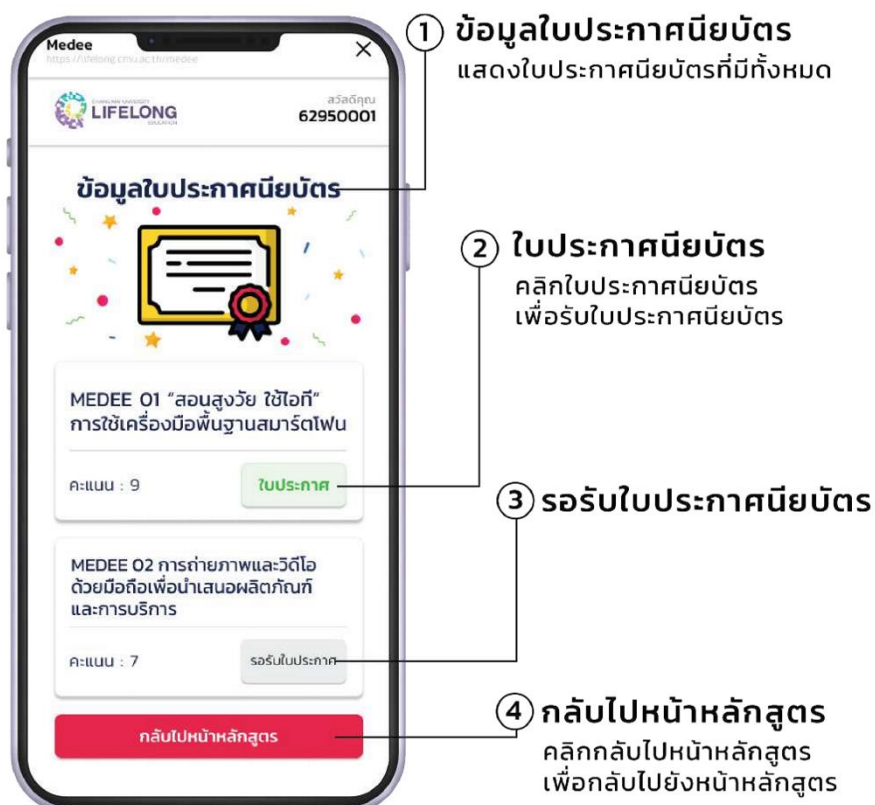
Medee
https://lifelong.cmu.ac.th/medee
×

LIFELONG

สวัสดีคุณ
62950001

ข้อมูลใบประกาศนียบัตร

MEDEE 01 "สอนสูงวัย ใช้ไอที" การใช้เครื่องมือพื้นฐานสมาร์ตโฟน

คะแนน : 9

ใบประกาศ

MEDEE 02 การถ่ายภาพและวิดีโอด้วยมือถือเพื่อนำเสนอผลิตภัณฑ์และการบริการ

คะแนน : 7

รอรับใบประกาศ

กลับไปหน้าหลักสูตร

1 ข้อมูลใบประกาศนียบัตร
แสดงใบประกาศนียบัตรที่มีทั้งหมด

2 ใบประกาศนียบัตร
คลิกใบประกาศนียบัตร
เพื่อรับใบประกาศนียบัตร

3 รอรับใบประกาศนียบัตร

4 กลับไปหน้าหลักสูตร
คลิกกลับไปหน้าหลักสูตร
เพื่อกลับไปยังหน้าหลักสูตร